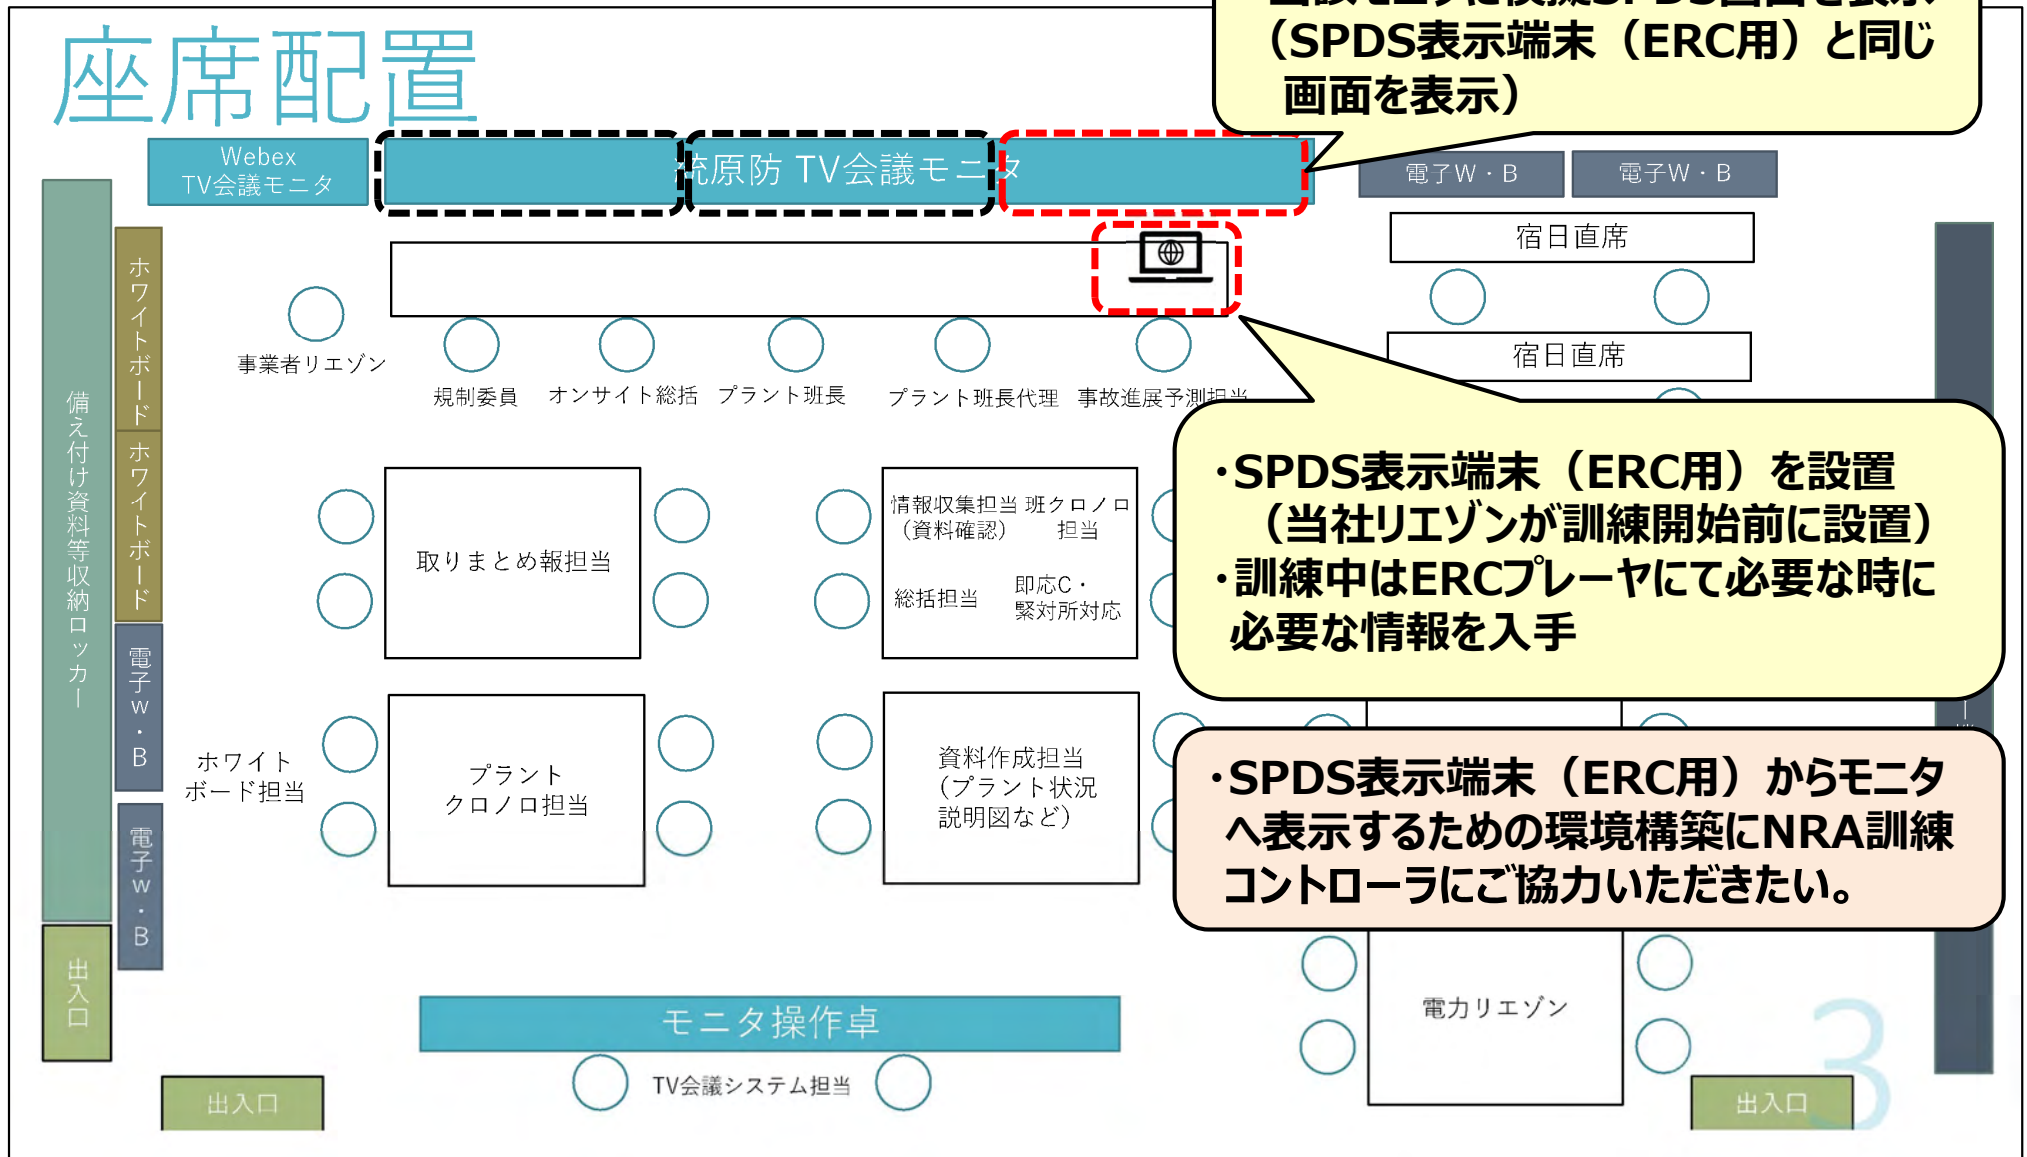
座席配置

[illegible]
（SPDS表示端末（ERC用）と同じ画面を表示）

Webex TV会議モニタ

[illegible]原防 TV会議モニタ

電子W・B

電子W・B

宿日直席

宿日直席

備え付け資料等収納ロッカー

ホワイトボード

ホワイトボード

電子W・B

電子W・B

出入口

事業者リエゾン

規制委員

オンサイト総括

プラント班長

プラント班長代理

事故進展予測担当

取りまとめ報担当

情報収集担当（資料確認）

班クロノロ担当

総括担当

即応C・緊対所対応

ホワイトボード担当

プラントクロノロ担当

資料作成担当（プラント状況説明図など）

・SPDS表示端末（ERC用）を設置（当社リエゾンが訓練開始前に設置）
・訓練中はERCプレーヤにて必要な時に必要な情報を入手

・SPDS表示端末（ERC用）からモニタへ表示するための環境構築にNRA訓練コントローラにご協力いただきたい。

電力リエゾン

モニタ操作卓

TV会議システム担当

出入口

出入口

3